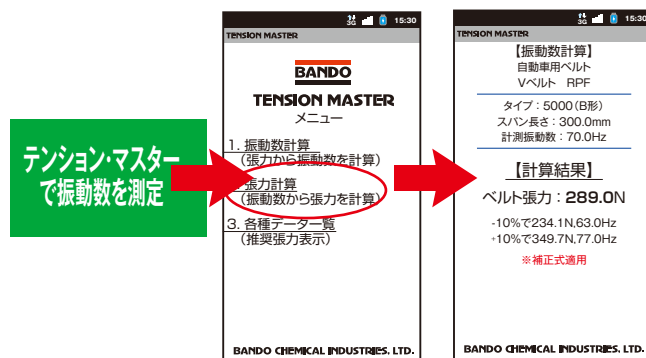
テンション・マスターで振動数を測定

3G 15:30
TENSION MASTER
BANDO
TENSION MASTER
メニュー
1. 振動数計算
（張力から振動数を計算）
2. 張力計算
（振動数から張力を計算）
3. 各種データ一覧
（推奨張力表示）
BANDO CHEMICAL INDUSTRIES, LTD.

3G 15:30
TENSION MASTER
【振動数計算】
自動車用ベルト
Vベルト RPF
タイプ：5000（B形）
スパン長さ：300.0mm
計測振動数：70.0Hz
【計算結果】
ベルト張力：289.0N
-10%で234.1N,63.0Hz
+10%で349.7N,77.0Hz
※補正式適用
BANDO CHEMICAL INDUSTRIES, LTD.